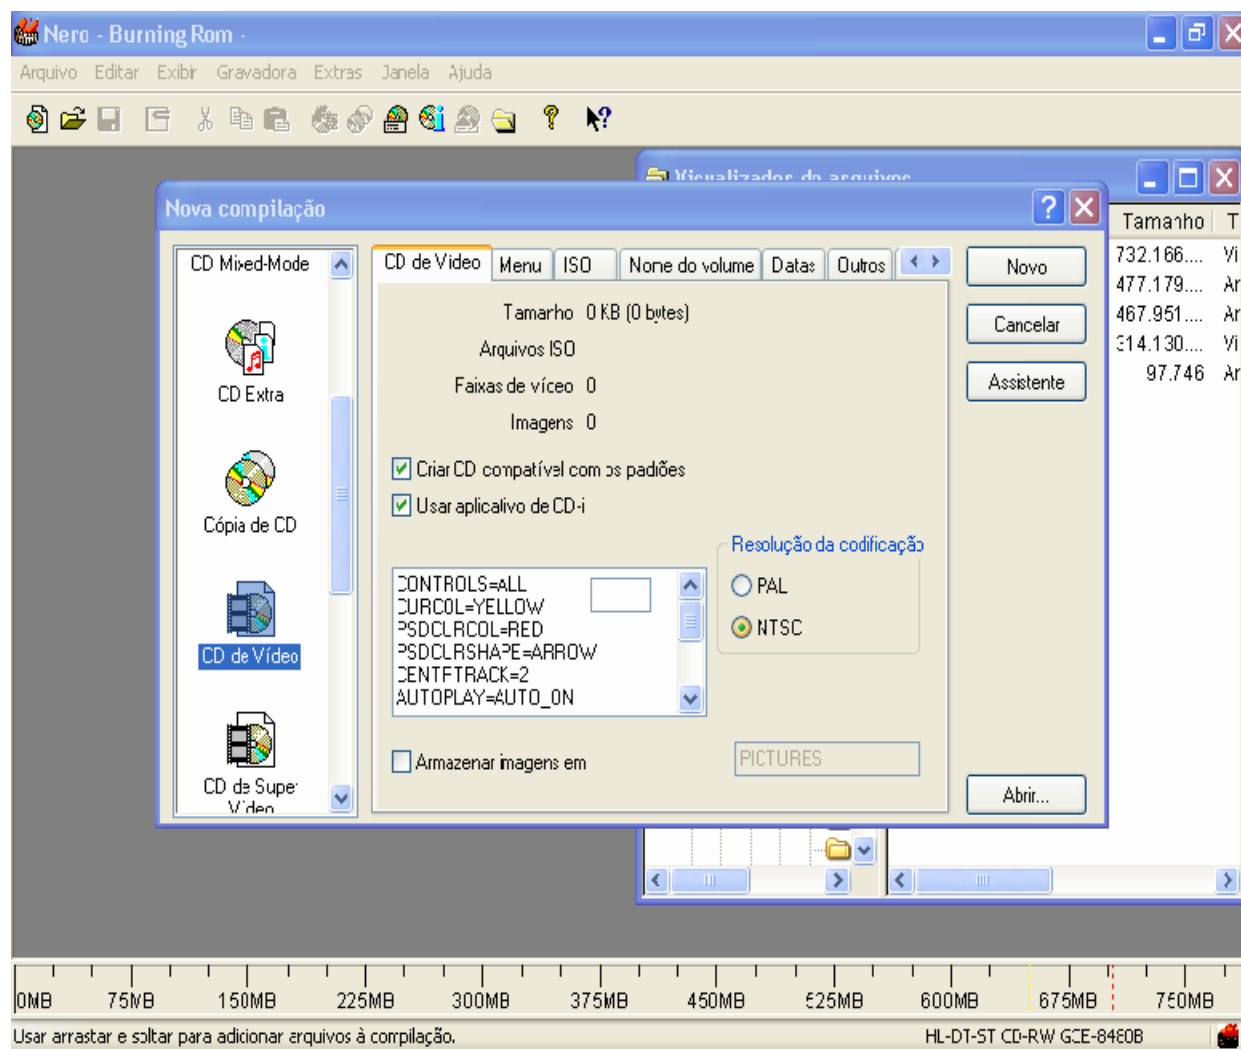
Nero - Burning Rom -

Arquivo Editar Exibir Gravadora Extras Janela Ajuda

Visualizador de arquivos

Nova compilação

CD Mixed-Mode

CD Extra

Cópia de CD

CD de Vídeo

CD de Super Vídeo

CD de Vídeo | Menu | ISO | Nome do volume | Datas | Outros

Tamanho 0 KB (0 bytes)

Arquivos ISO

Faixas de vídeo 0

Imagens 0

Criar CD compatível com os padrões

Usar aplicativo de CD-i

CONTROLS=ALL
CURCOL=YELLOW
PSDCLRCOL=RED
PSDCLRSHAPE=ARROW
CENTFTRACK=2
AUTOPLAY=AUTO_ON

Resolução da codificação

PAL

NTSC

Armazenar imagens em

PICTURES

Novo

Cancelar

Assistente

Abrir...

| Tamanho | T |
|---|---|
| 732.166.... | Vi |
| 477.179.... | Ar |
| 467.951.... | Ar |
| 314.130.... | Vi |
| 97.746 | Ar |

0MB 75MB 150MB 225MB 300MB 375MB 450MB 525MB 600MB 675MB 750MB

Usar arrastar e soltar para adicionar arquivos à compilação.

HL-DT-ST CD-RW GCE-8480B